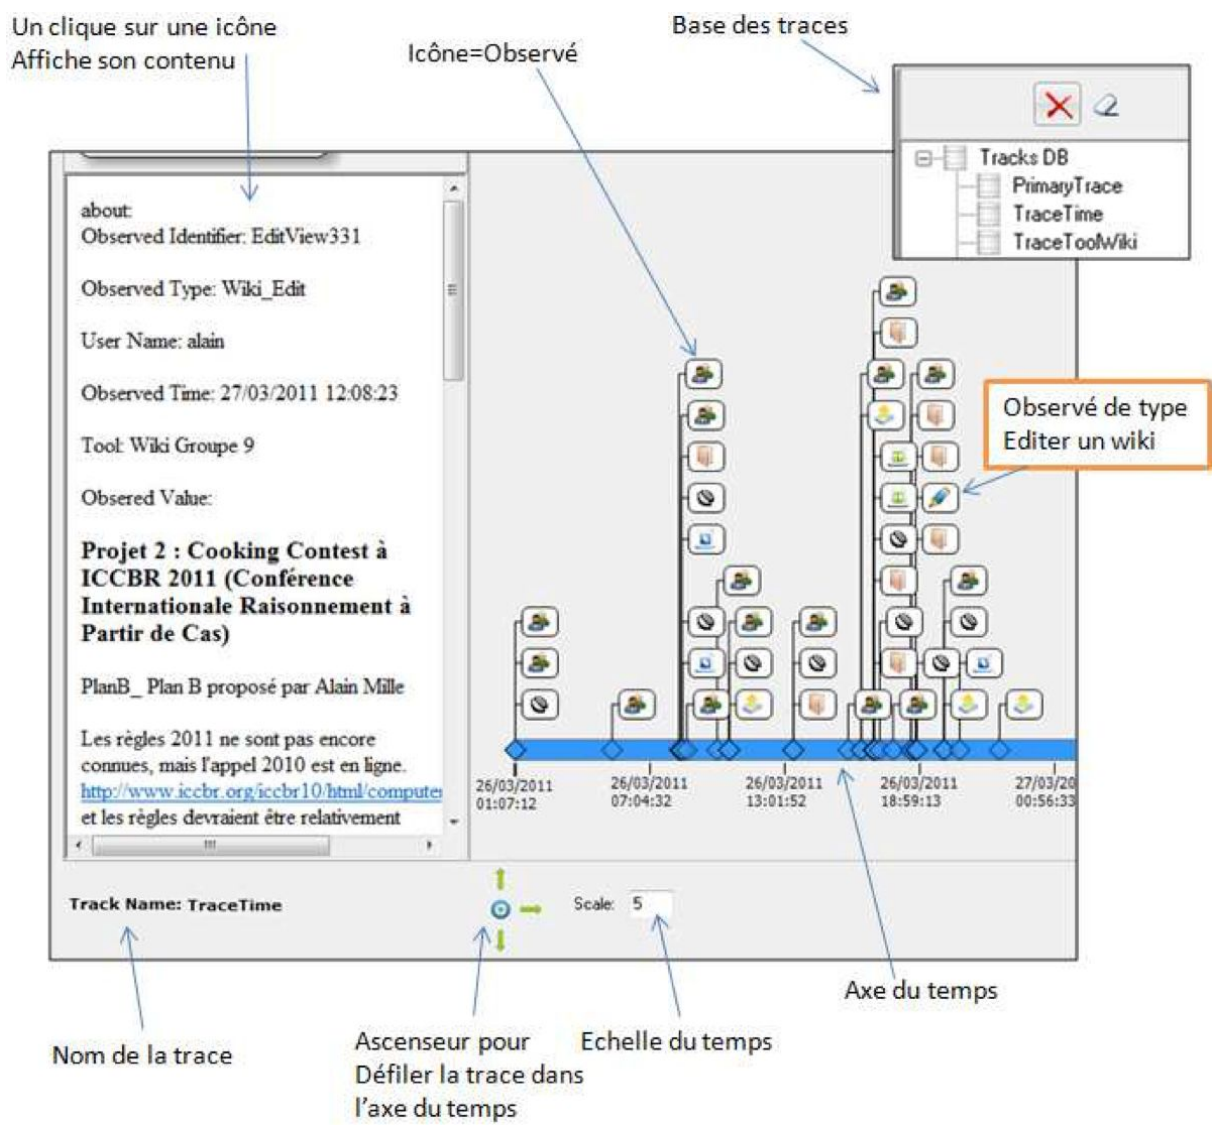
Un clique sur une icône
Affiche son contenu

Icône=Observé

Base des traces

Tracks DB
PrimaryTrace
TraceTime
TraceToolWiki

about:
Observed Identifier: EditView331

Observed Type: Wiki_Edit

User Name: alain

Observed Time: 27/03/2011 12:08:23

Tool: Wiki Groupe 9

Obsered Value:

Projet 2 : Cooking Contest à ICCBR 2011 (Conférence Internationale Raisonnement à Partir de Cas)

PlanB_ Plan B proposé par Alain Mille

Les règles 2011 ne sont pas encore connues, mais l'appel 2010 est en ligne. http://www.iccbr.org/iccbr10/html/compute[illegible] et les règles devraient être relativement

Observé de type
Editer un wiki

26/03/2011
01:07:12

26/03/2011
07:04:32

26/03/2011
13:01:52

26/03/2011
18:59:13

27/03/20
00:56:33

Track Name: TraceTime

Scale: 5

Axe du temps

Nom de la trace

Ascenseur pour
Défiler la trace dans
l'axe du temps

Echelle du temps